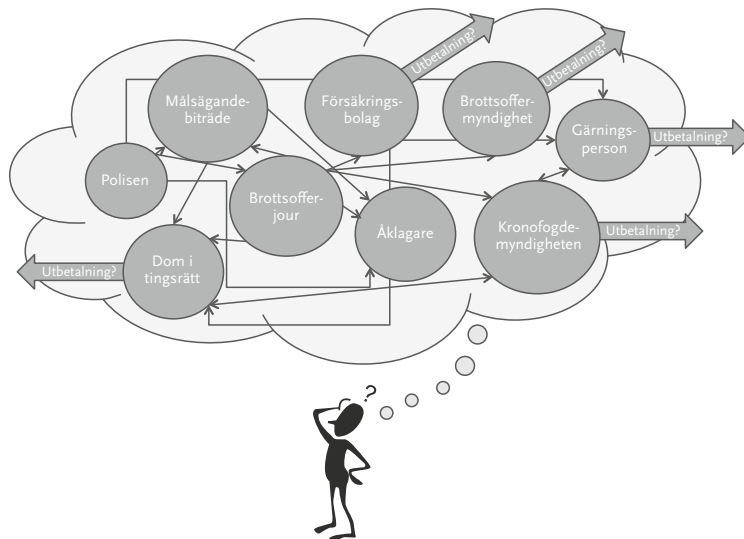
Målsägandebiträde

Försäkringsbolag

Utbetalning?

Brottsoffermyndighet

Utbetalning?

Gärningsperson

Utbetalning?

Polisen

Brottsofferjour

Åklagare

Kronofogdemyndigheten

Utbetalning?

Dom i tingsrätt

Utbetalning?

?